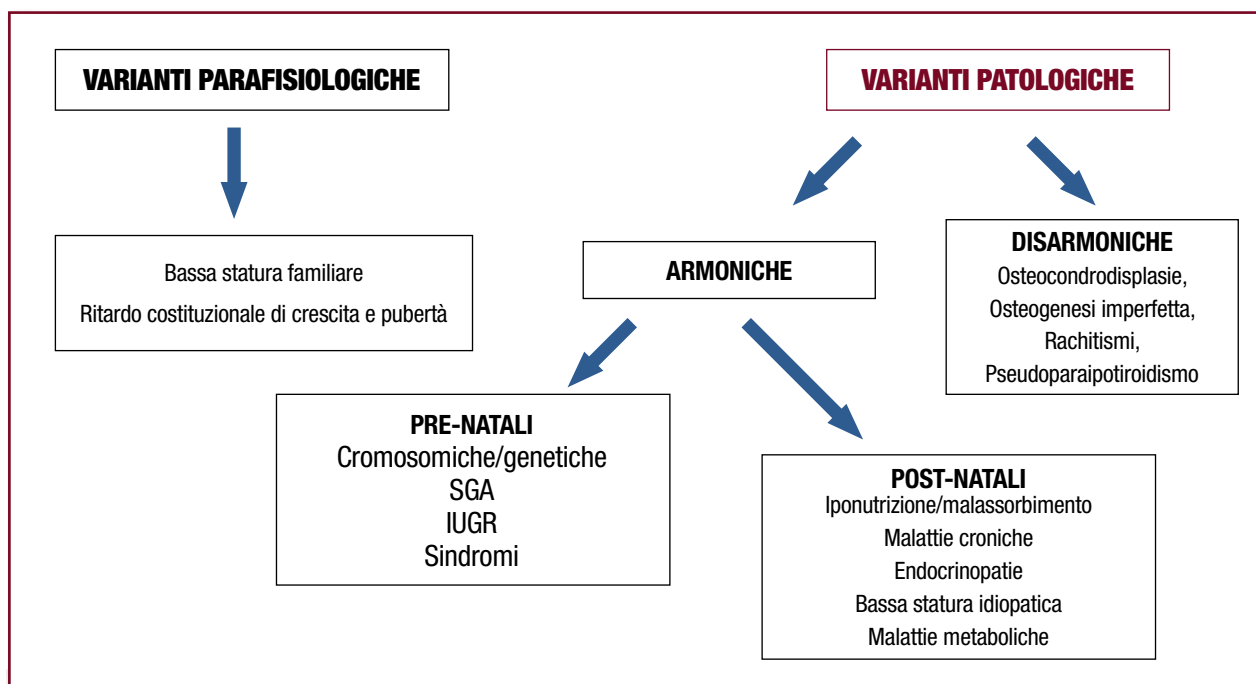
VARIANTI PARAFISIOLOGICHE

VARIANTI PATOLOGICHE

Bassa statura familiare

Ritardo costituzionale di crescita e pubertà

ARMONICHE

DISARMONICHE
Osteocondrodisplasie,
Osteogenesi imperfetta,
Rachitismi,
Pseudoparaipotiroidismo

PRE-NATALI
Cromosomiche/genetiche
SGA
IUGR
Sindromi

POST-NATALI
Iponutrizione/malassorbimento
Malattie croniche
Endocrinopatie
Bassa statura idiopatica
Malattie metaboliche